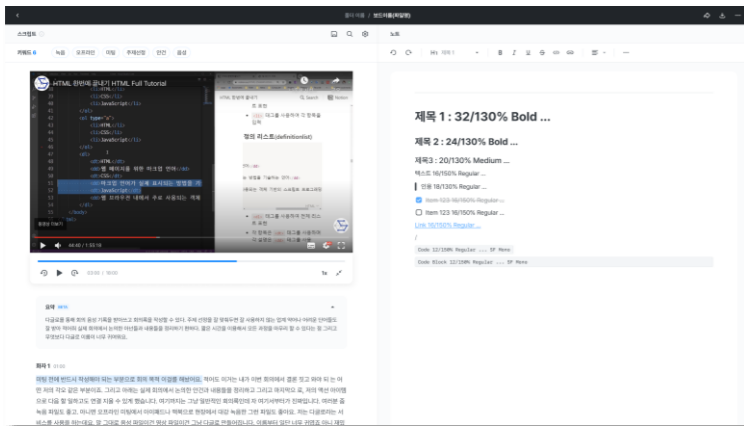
<

클래 어플 / 개인 노트

스크립트

노트

키워드 6 녹음 스크린샷 이탈 주제선정 전단 음성

HTML 한번에 끝내기 HTML Full Tutorial

제목 1 : 32/130% Bold ...

제목 2 : 24/130% Bold ...

제목 3 : 20/130% Medium ...

텍스트 16/150% Regular ...

인용 18/130% Regular ...

Item 123 16/150% Regular ...

Item 123 16/150% Regular ...

Link 16/150% Regular ...

Code 12/150% Regular ... SF Mono

Code Block 12/150% Regular ... SF Mono

정의 리스트(definitionlist)

00:00 / 1:53:16

03:00 / 18:00

1x

요약

화자 1

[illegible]